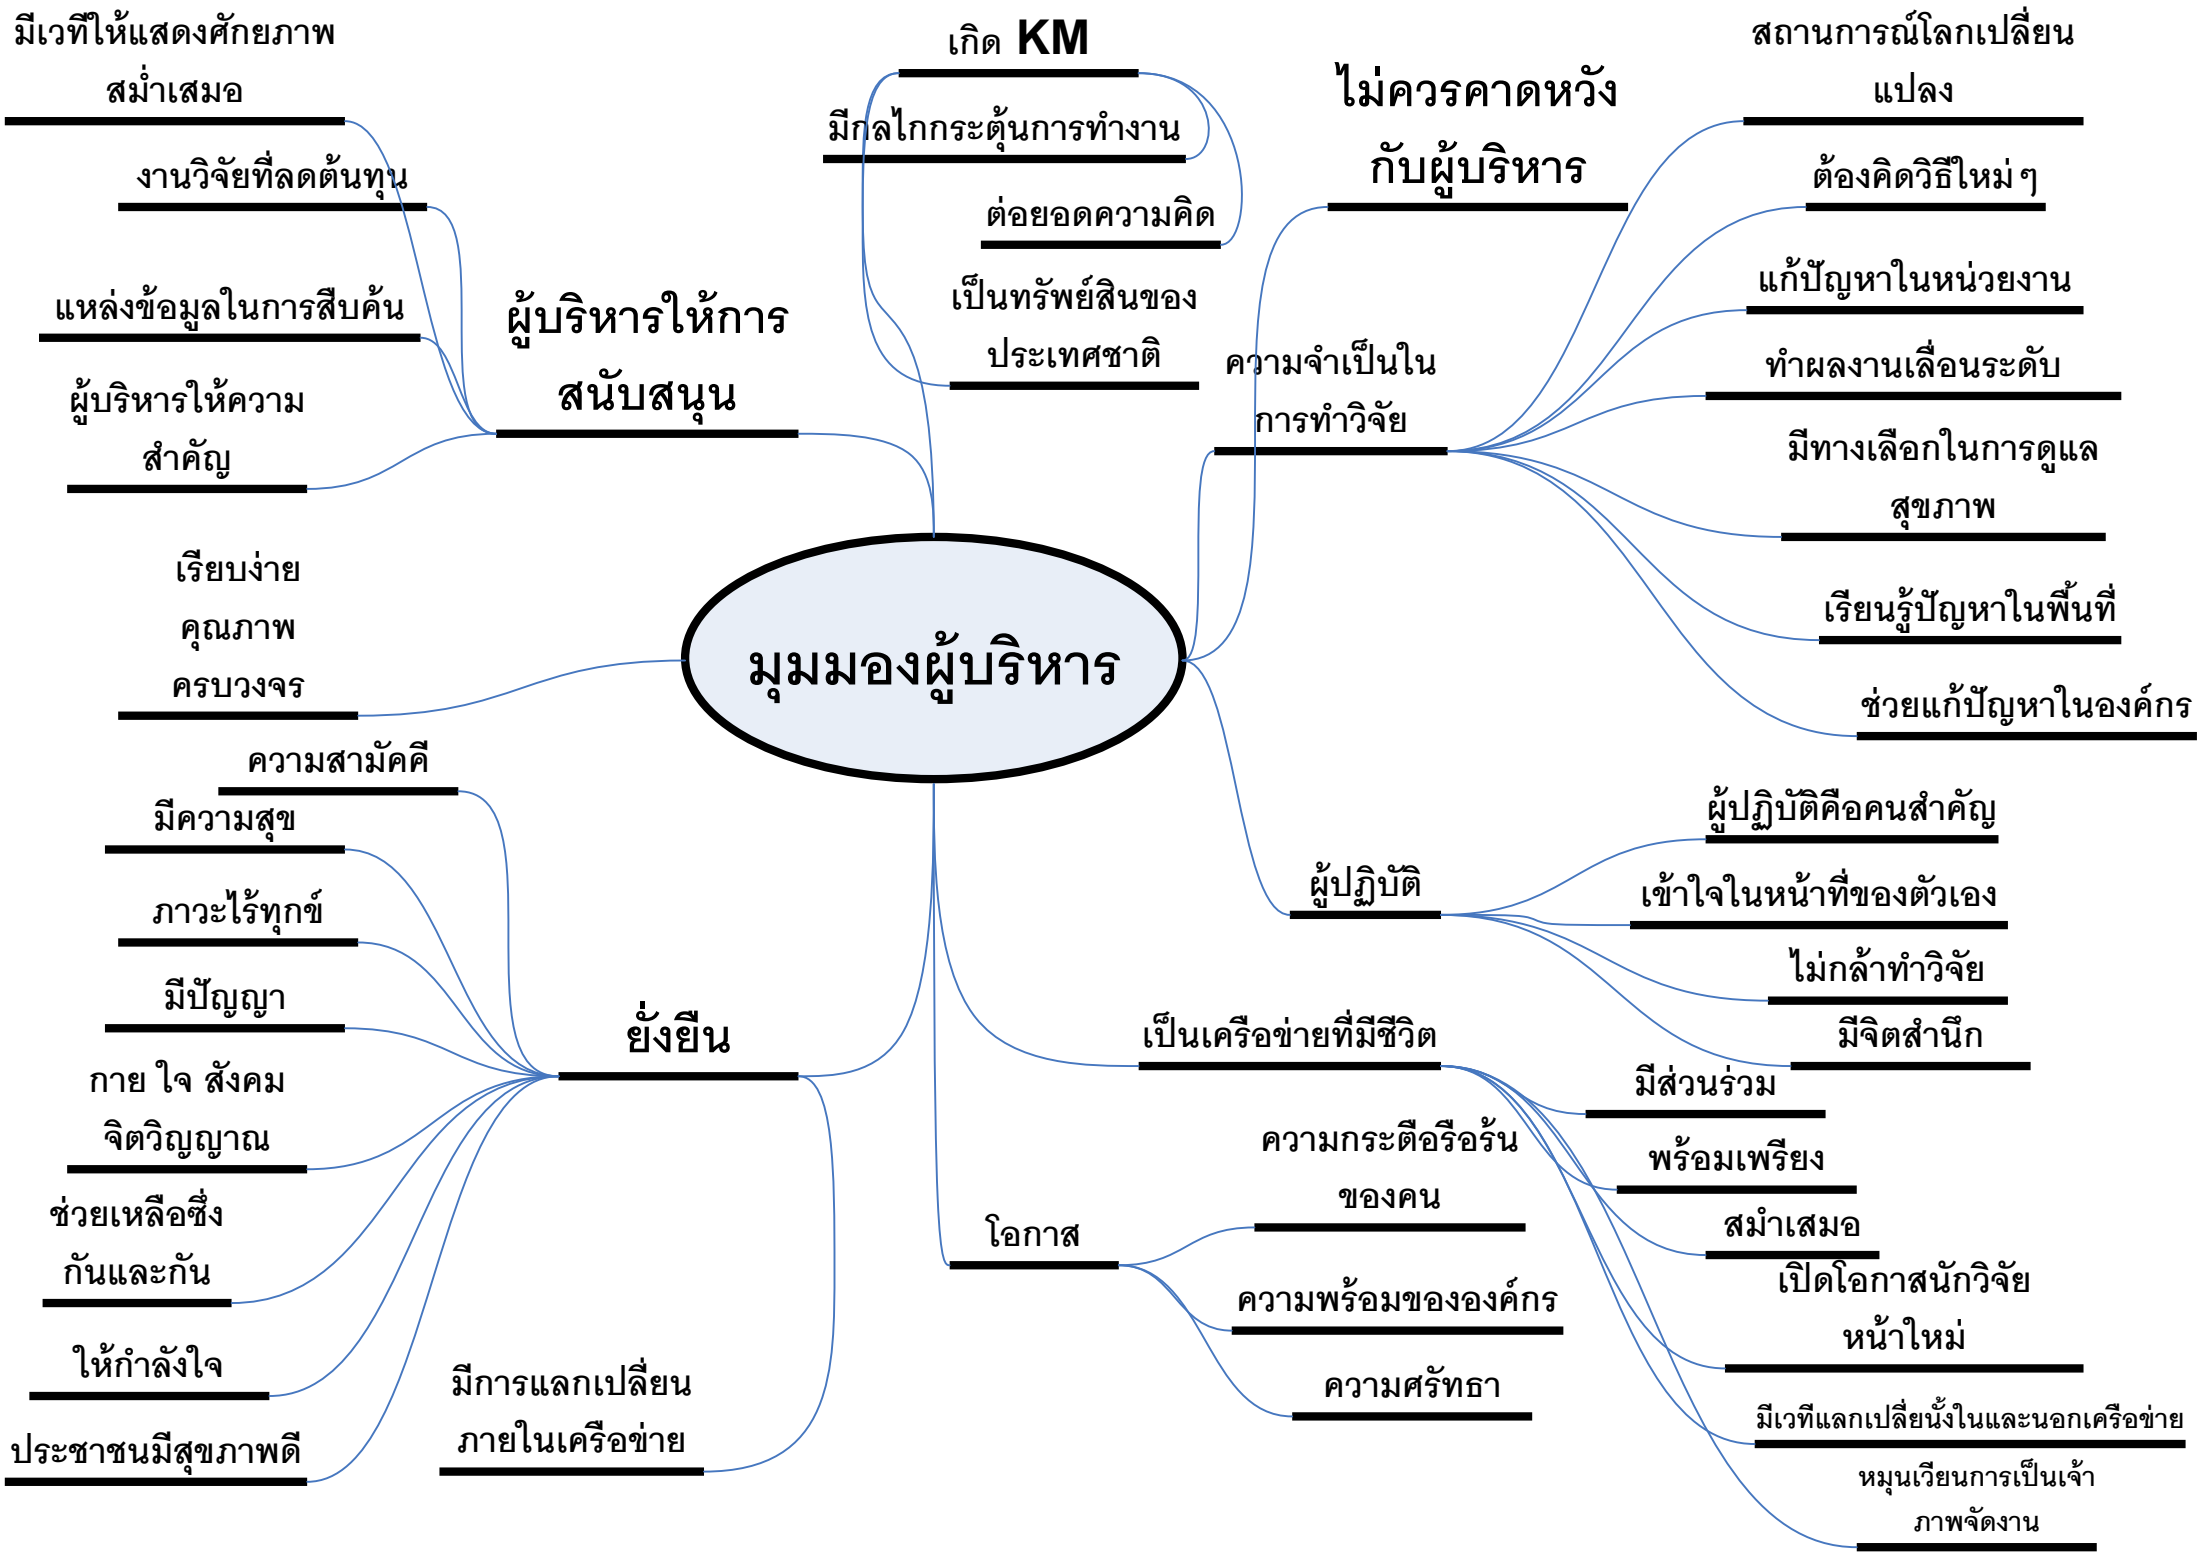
มุมมองผู้บริหาร

เกิด KM
มีกลไกกระตุ้นการทำงาน
ต่อยอดความคิด
เป็นทรัพย์สินของประเทศชาติ

ไม่ควรคาดหวังกับผู้บริหาร

ผู้บริหารให้การสนับสนุน
มีเวทีให้แสดงศักยภาพสม่ำเสมอ
งานวิจัยที่ลดต้นทุน
แหล่งข้อมูลในการสืบค้น
ผู้บริหารให้ความสำคัญ

เรียบง่าย
คุณภาพ
ครบวงจร

ความจำเป็นในการทำวิจัย
สถานการณ์โลกเปลี่ยนแปลง
ต้องคิดวิธีใหม่ ๆ
แก้ปัญหาในหน่วยงาน
ทำผลงานเลื่อนระดับ
มีทางเลือกในการดูแลสุขภาพ
เรียนรู้ปัญหาในพื้นที่
ช่วยแก้ปัญหาในองค์กร

ผู้ปฏิบัติ
ผู้ปฏิบัติคือคนสำคัญ
เข้าใจในหน้าที่ของตัวเอง
ไม่กล้าทำวิจัย
มีจิตสำนึก

ยั่งยืน
ความสามัคคี
มีความสุข
ภาวะไร้ทุกข์
มีปัญญา
กาย ใจ สังคม จิตวิญญาณ
ช่วยเหลือซึ่งกันและกัน
ให้กำลังใจ
ประชาชนมีสุขภาพดี
มีการแลกเปลี่ยนภายในเครือข่าย

เป็นเครือข่ายที่มีชีวิต
มีส่วนร่วม
พร้อมเพรียง
สม่ำเสมอ
เปิดโอกาสนักวิจัยหน้าใหม่
มีเวทีแลกเปลี่ยนทั้งในและนอกเครือข่าย
หมุนเวียนการเป็นเจ้าภาพจัดงาน

โอกาส
ความกระตือรือร้นของคน
ความพร้อมขององค์กร
ความศรัทธา